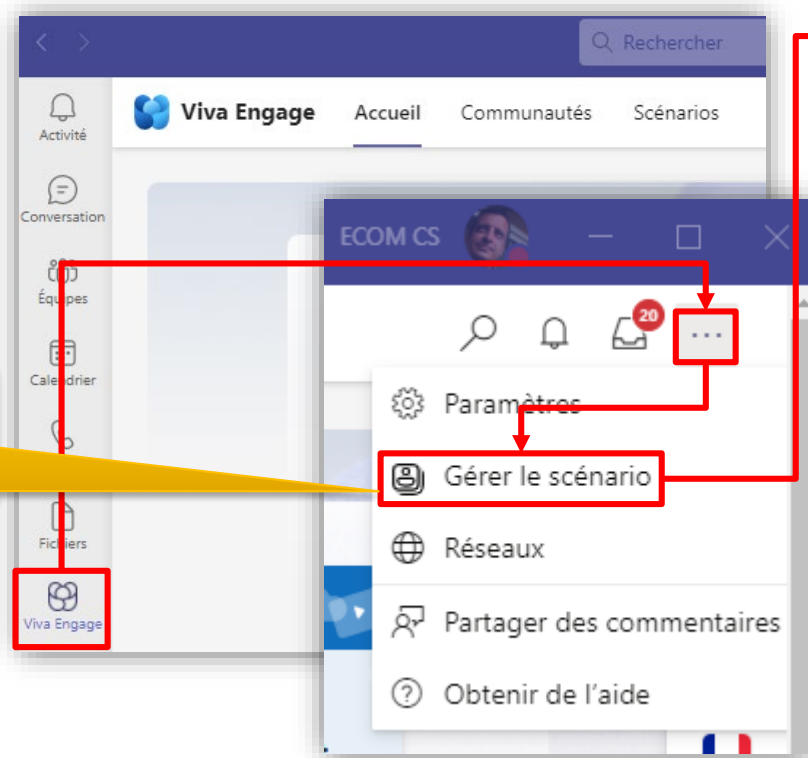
Rechercher

Activité
Conversation
Équipes
Calendrier
Fichiers
Viva Engage

Viva Engage
Accueil
Communautés
Scénarios

ECOM CS

20

Paramètres
Gérer le scénario
Réseaux
Partager des commentaires
Obtenir de l'aide